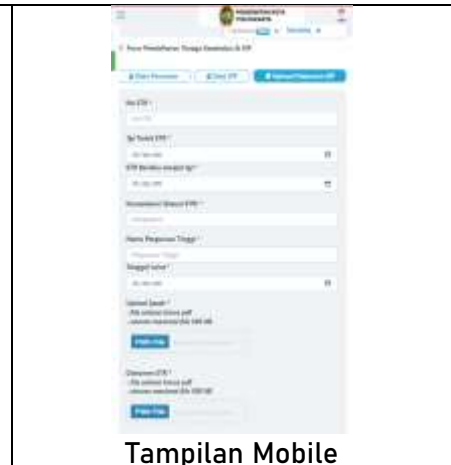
PEMERINTAH KOTA YOGYAKARTA

Form Pendaftaran Tenaga Kesehatan & STR

Data Personal

Data STR

Upload Dokumen STR

No STR *

Tgl Terbit STR *

STR Berlaku sampai tgl *

Kompetensi Sesuai STR *

Nama Perguruan Tinggi *

Tanggal Lulus *

Upload Ijazah *

Pilih File

Dokumen STR *

Pilih File

Tampilan Mobile